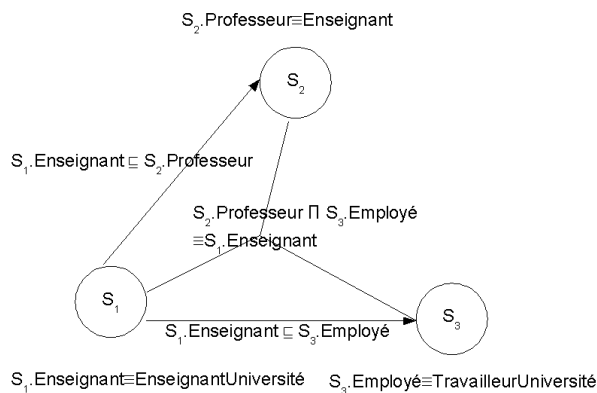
$S_2$.Professeur≡Enseignant

$S_2$

$S_1$.Enseignant $\sqsubseteq$ $S_2$.Professeur

$S_2$.Professeur Π $S_3$.Employé ≡$S_1$.Enseignant

$S_1$

$S_3$

$S_1$.Enseignant $\sqsubseteq$ $S_3$.Employé

$S_1$.Enseignant≡EnseignantUniversité

$S_3$.Employé≡TravailleurUniversité